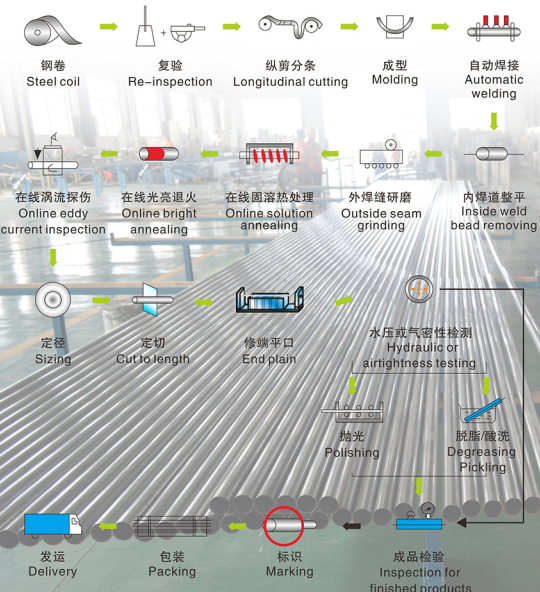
钢卷
Steel coil

复验
Re-inspection

纵剪分条
Longitudinal cutting

成型
Molding

自动焊接
Automatic welding

内焊道整平
Inside weld bead removing

外焊缝研磨
Outside seam grinding

在线固溶热处理
Online solution annealing

在线光亮退火
Online bright annealing

在线涡流探伤
Online eddy current inspection

定径
Sizing

定切
Cut to length

修端平口
End plain

水压或气密性检测
Hydraulic or airtightness testing

抛光
Polishing

脱脂/酸洗
Degreasing Pickling

成品检验
Inspection for finished products

标识
Marking

包装
Packing

发运
Delivery